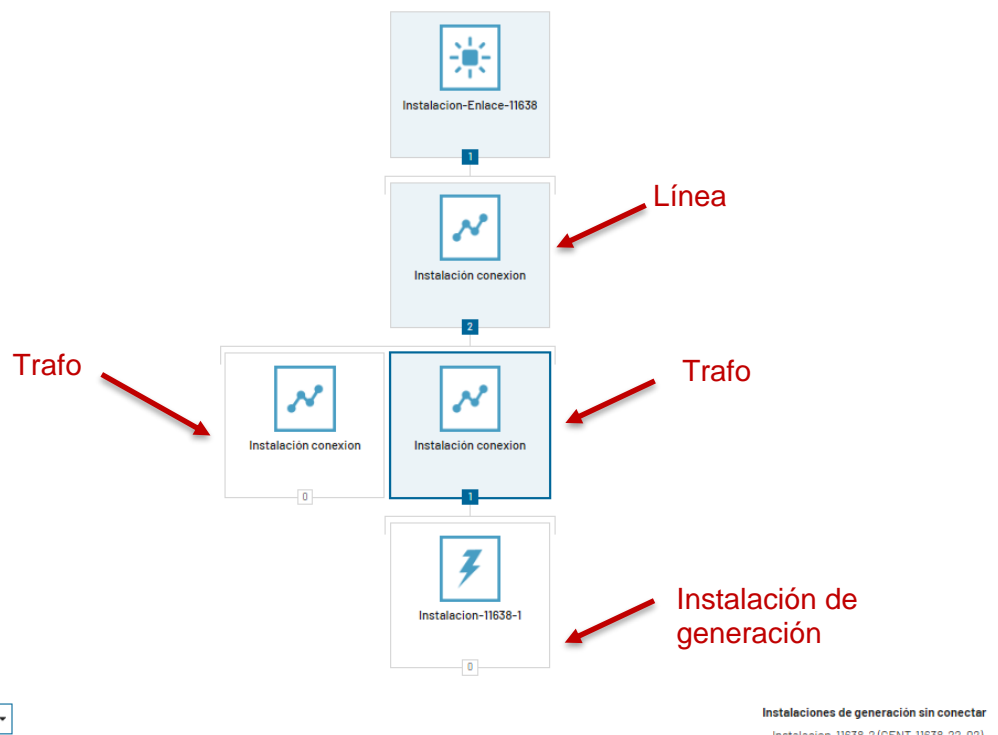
Instalacion-Enlace-11638

1

Línea

Instalación conexion

2

Trafo

Trafo

Instalación conexion

0

Instalación conexion

1

Instalacion-11638-1

Instalación de generación

0

Instalaciones de generación sin conectar

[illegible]